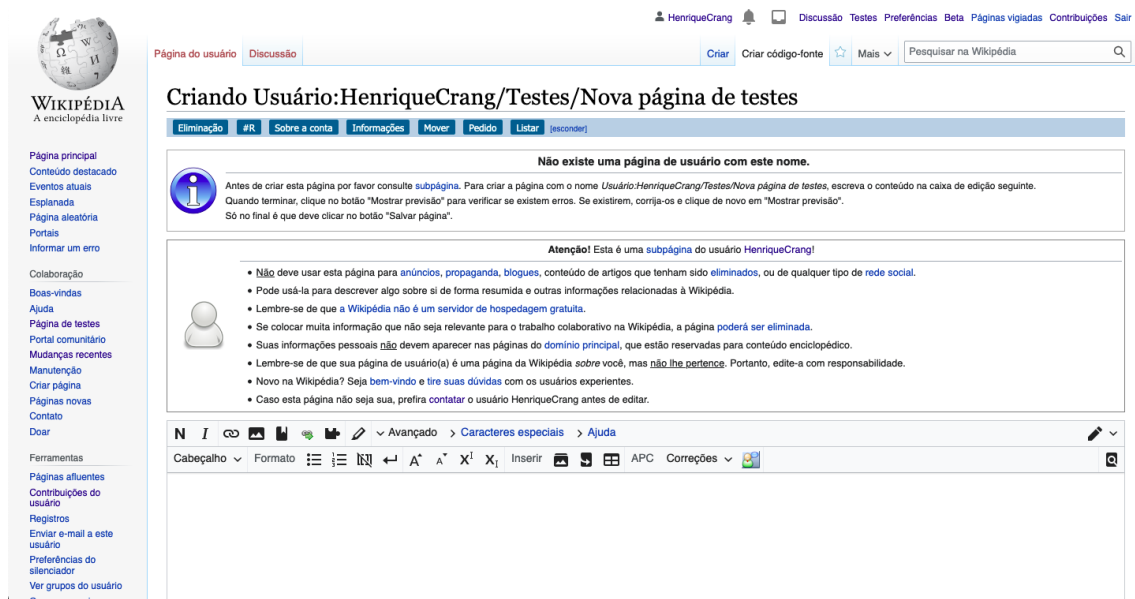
HenriqueCrang Discussão Testes Preferências Beta Páginas vigiadas Contribuições Sair

WIKIPÉDIA
A enciclopédia livre

Página do usuário Discussão

Criar Criar código-fonte Mais Pesquisar na Wikipédia

Criando Usuário:HenriqueCrang/Testes/Nova página de testes

Eliminação #R Sobre a conta Informações Mover Pedido Listar [esconder]

Página principal
Conteúdo destacado
Eventos atuais
Esplanada
Página aleatória
Portais
Informar um erro

Colaboração
Boas-vindas
Ajuda
Página de testes
Portal comunitário
Mudanças recentes
Manutenção
Criar página
Páginas novas
Contato
Doar

Ferramentas
Páginas afluentes
Contribuições do usuário
Registros
Enviar e-mail a este usuário
Preferências do silenciador
Ver grupos do usuário

Não existe uma página de usuário com este nome.

Antes de criar esta página por favor consulte subpágina. Para criar a página com o nome Usuário:HenriqueCrang/Testes/Nova página de testes, escreva o conteúdo na caixa de edição seguinte.
Quando terminar, clique no botão "Mostrar previsão" para verificar se existem erros. Se existirem, corrija-os e clique de novo em "Mostrar previsão".
Só no final é que deve clicar no botão "Salvar página".

Atenção! Esta é uma subpágina do usuário HenriqueCrang!

• Não deve usar esta página para anúncios, propaganda, blogues, conteúdo de artigos que tenham sido eliminados, ou de qualquer tipo de rede social.
• Pode usá-la para descrever algo sobre si de forma resumida e outras informações relacionadas à Wikipédia.
• Lembre-se de que a Wikipédia não é um servidor de hospedagem gratuita.
• Se colocar muita informação que não seja relevante para o trabalho colaborativo na Wikipédia, a página poderá ser eliminada.
• Suas informações pessoais não devem aparecer nas páginas do domínio principal, que estão reservadas para conteúdo enciclopédico.
• Lembre-se de que sua página de usuário(a) é uma página da Wikipédia sobre você, mas não lhe pertence. Portanto, edite-a com responsabilidade.
• Novo na Wikipédia? Seja bem-vindo e tire suas dúvidas com os usuários experientes.
• Caso esta página não seja sua, prefira contatar o usuário HenriqueCrang antes de editar.

N I Avançado Caracteres especiais Ajuda

Cabeçalho Formato A A $X^1$ $X_1$ Inserir APC Correções